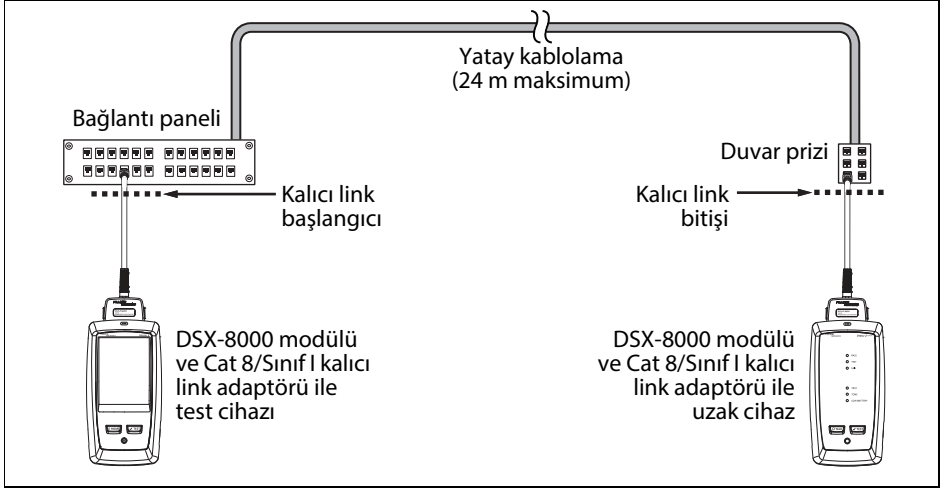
Yatay kablolama
(24 m maksimum)

Bağlantı paneli

Duvar prizi

Kalıcı link
başlangıcı

Kalıcı link
bitişi

DSX-8000 modülü
ve Cat 8/Sınıf I kalıcı
link adaptörü ile
test cihazı

DSX-8000 modülü
ve Cat 8/Sınıf I kalıcı
link adaptörü ile
uzak cihaz